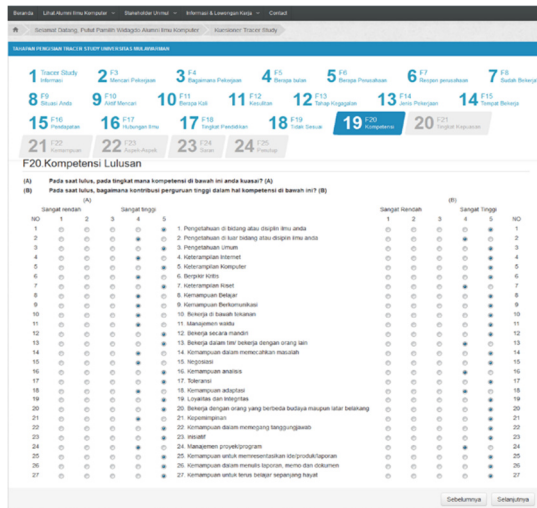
Beranda | Lihat Alumni Ilmu Komputer | Stakeholder Umum | Informasi & Lowongan Kerja | Contact

Selamat Datang, Pusat Panelin Wahgidi Alumni Ilmu Komputer | Kuesioner Tracer Study

TAHAPAN PENGISIAN TRACER STUDY UNIVERSITAS MULAWARMAN

1 Tracer Study Informasi
2 F3 Mencari Pekerjaan
3 F4 Bagaimana Pekerjaan
4 F5 Berapa bulan
5 F6 Berapa Perusahaan
6 F7 Respon perusahaan
7 F8 Sudah Bekerja
8 F9 Situasi Anda
9 F10 Aktif Mencari
10 F11 Berapa Kali
11 F12 Kesulitan
12 F13 Tarap Kegagalan
13 F14 Jenis Pekerjaan
14 F15 Tempat Bekerja
15 F16 Pendapatan
16 F17 Hubungan Ilmu
17 F18 Tingkat Pendidikan
18 F19 Tidak Sesuai
19 F20 Kompetensi
20 F21 Tingkat Kepuasan
21 F22 Kemampuan
22 F23 Aspek-Aspek
23 F24 Saran
24 F25 Penutup

F20.Kompetensi Lulusan

(A) Pada saat lulus, pada tingkat mana kompetensi di bawah ini anda kuasai? (A)
(B) Pada saat lulus, bagaimana kontribusi perguruan tinggi dalam hal kompetensi di bawah ini? (B)

(A) Sangat rendah | Sangat tinggi
NO 1 2 3 4 5

(B) Sangat Rendah | Sangat Tinggi
1 2 3 4 5 NO

1. Pengetahuan di bidang atau disiplin ilmu anda
2. Pengetahuan di luar bidang atau disiplin ilmu anda
3. Pengetahuan Umum
4. Keterampilan Internet
5. Keterampilan Komputer
6. Berpikir Kritis
7. Keterampilan Riset
8. Kemampuan Belajar
9. Kemampuan Berkomunikasi
10. Bekerja di bawah tekanan
11. Manajemen waktu
12. Bekerja secara mandiri
13. Bekerja dalam tim/ bekerja dengan orang lain
14. Kemampuan dalam memecahkan masalah
15. Negosiasi
16. Kemampuan analisis
17. Toleransi
18. Kemampuan adaptasi
19. Loyalitas dan integritas
20. Bekerja dengan orang yang berbeda budaya maupun latar belakang
21. Kepemimpinan
22. Kemampuan dalam memegang tanggungjawab
23. Inisiatif
24. Manajemen proyek/program
25. Kemampuan untuk mempresentasikan ide/produk/laporan
26. Kemampuan dalam menulis laporan, memo dan dokumen
27. Kemampuan untuk terus belajar sepanjang hayat

Sebelumnya | Selanjutnya